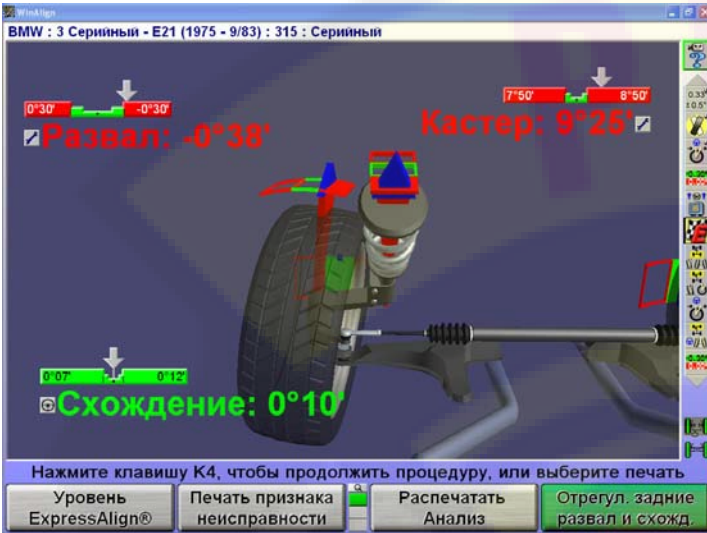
WinAlign

BMW : 3 Серийный - E21 (1975 - 9/83) : 315 : Серийный

0°30' -0°30'

Развал: -0°38'

7°50' 8°50'

Кастер: 9°25'

0°07' 0°12'

Схождение: 0°10'

Нажмите клавишу K4, чтобы продолжить процедуру, или выберите печать

Уровень ExpressAlign®

Печать признака неисправности

Распечатать Анализ

Отрегул. задние развал и схожд.